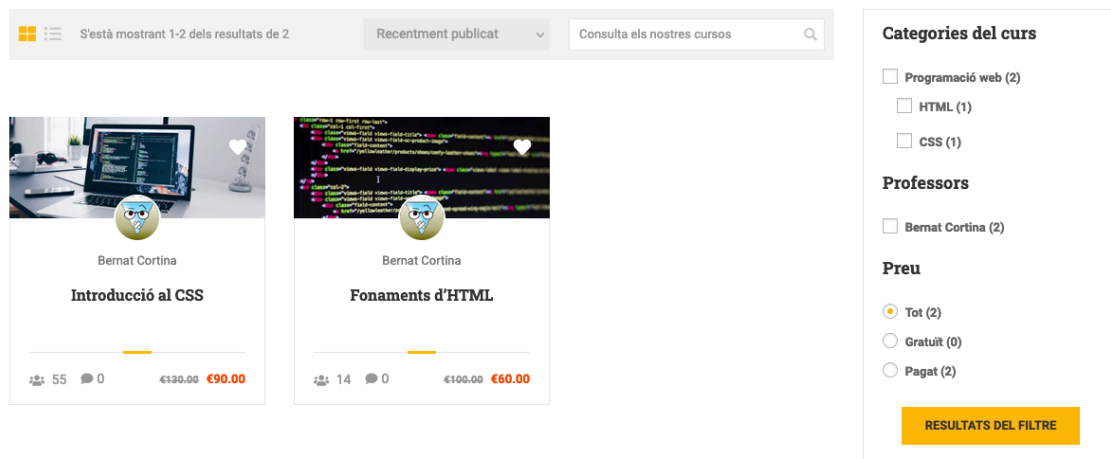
S'està mostrant 1-2 dels resultats de 2

Recentment publicat

Consulta els nostres cursos

Bernat Cortina

Introducció al CSS

55 0 €130.00 €90.00

Bernat Cortina

Fonaments d'HTML

14 0 €100.00 €60.00

Categories del curs

Programació web (2)

HTML (1)

CSS (1)

Professors

Bernat Cortina (2)

Preu

Tot (2)

Gratuït (0)

Pagat (2)

RESULTATS DEL FILTRE